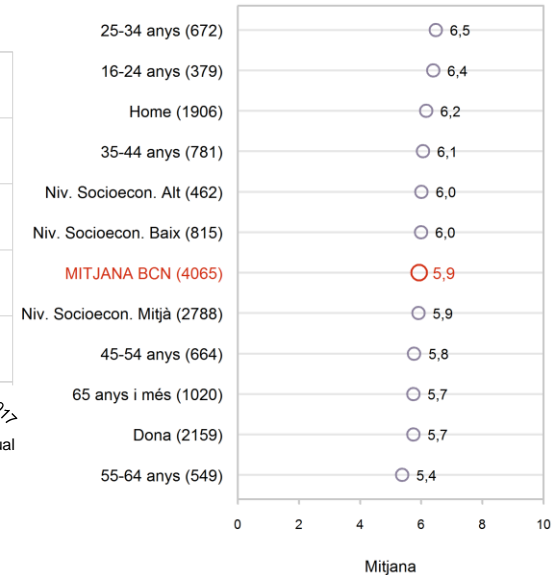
017
ual

| | |
|---|---|
| 25-34 anys (672) | 6,5 |
| 16-24 anys (379) | 6,4 |
| Home (1906) | 6,2 |
| 35-44 anys (781) | 6,1 |
| Niv. Socioecon. Alt (462) | 6,0 |
| Niv. Socioecon. Baix (815) | 6,0 |
| MITJANA BCN (4065) | 5,9 |
| Niv. Socioecon. Mitjà (2788) | 5,9 |
| 45-54 anys (664) | 5,8 |
| 65 anys i més (1020) | 5,7 |
| Dona (2159) | 5,7 |
| 55-64 anys (549) | 5,4 |

0 2 4 6 8 10

Mitjana